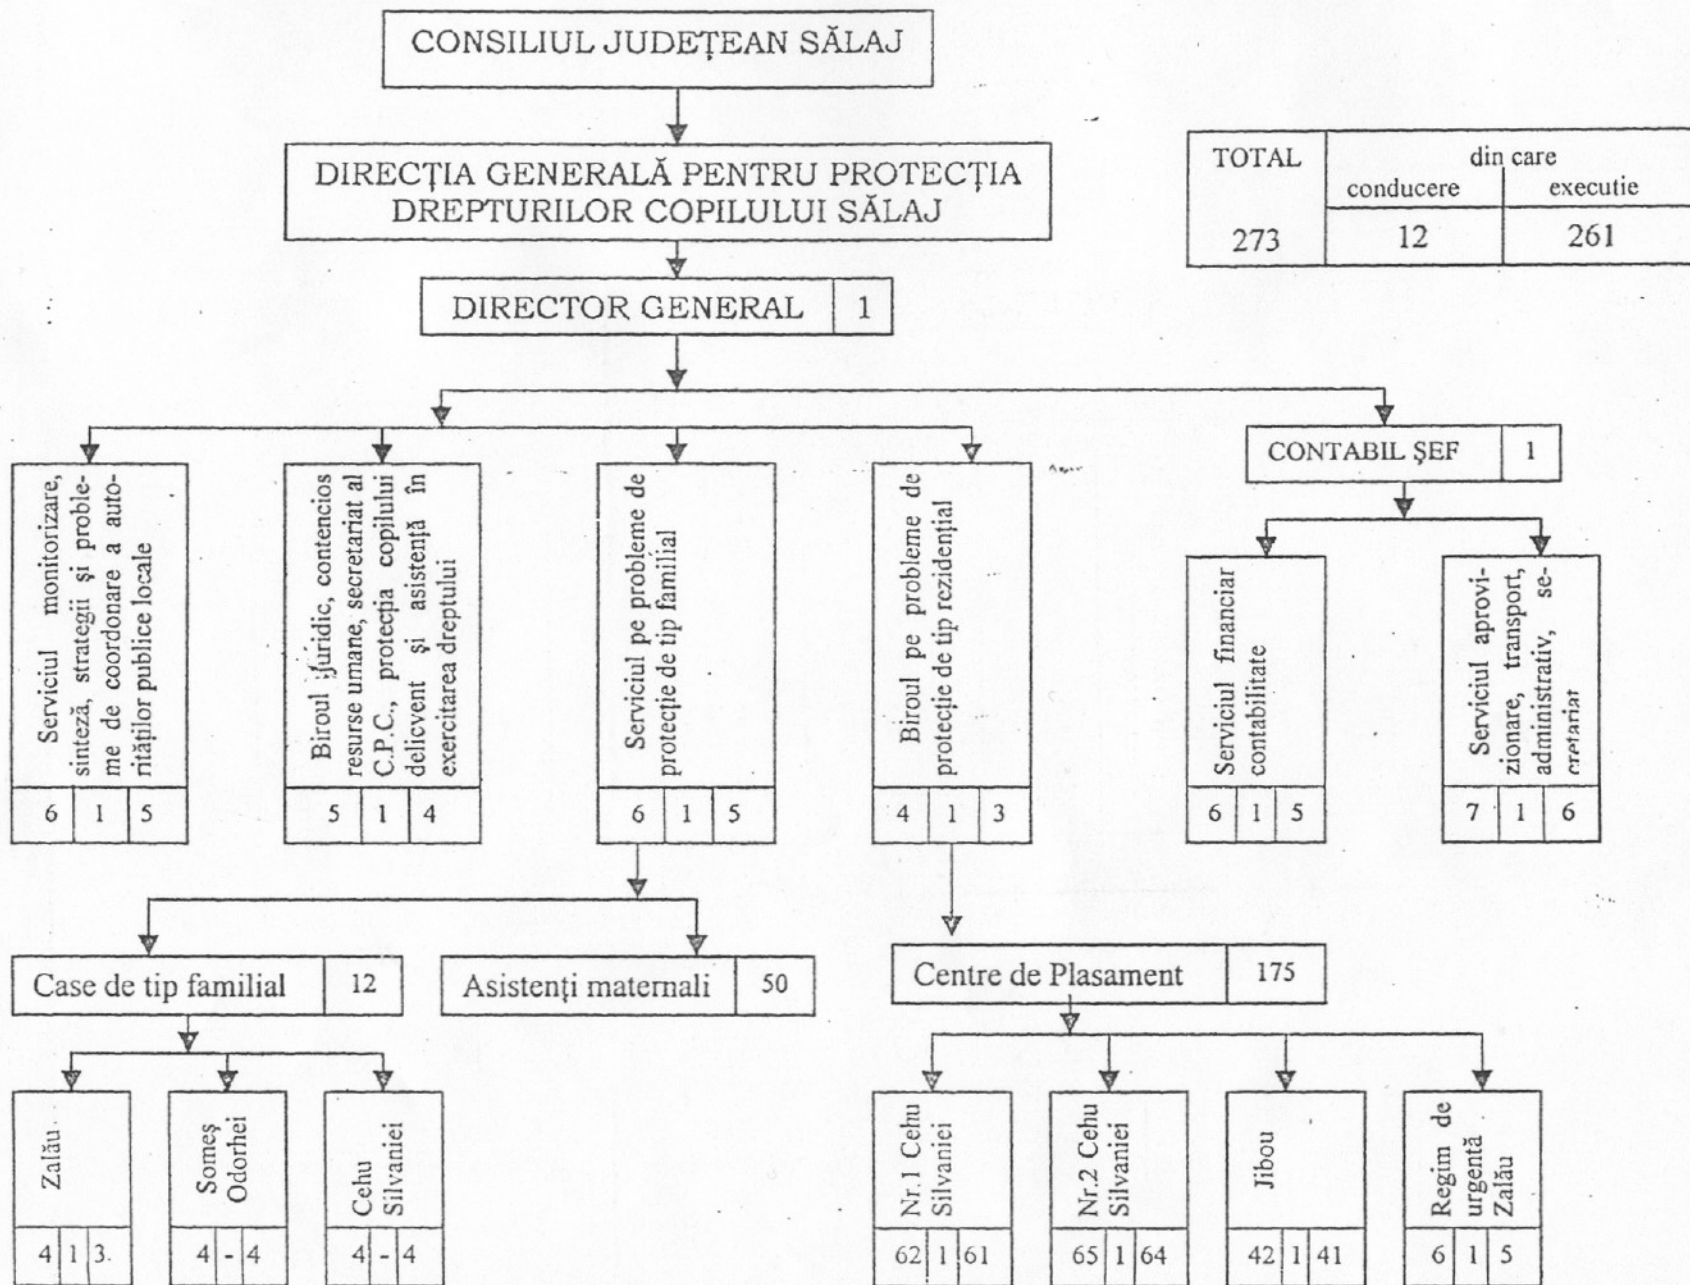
CONSILIUL JUDEȚEAN SĂLAJ

DIRECȚIA GENERALĂ PENTRU PROTECȚIA DREPTURILOR COPILULUI SĂLAJ

| TOTAL | din care condUcere | din care executie |
|---|---|---|
| 273 | 12 | 261 |

DIRECTOR GENERAL | 1

Serviciul monitorizare, sinteză, strategii și probleme de coordonare a autorităților publice locale
6 | 1 | 5

Biroul juridic, contencios resurse umane, secretariat al C.P.C., protecția copilului delicvent și asistență în exercitarea dreptului
5 | 1 | 4

Serviciul pe probleme de protecție de tip familial
6 | 1 | 5

Biroul pe probleme de protecție de tip rezidențial
4 | 1 | 3

CONTABIL ȘEF | 1

Serviciul financiar contabilitate
6 | 1 | 5

Serviciul aprovizionare, transport, administrativ, secretariat
7 | 1 | 6

Case de tip familial | 12

Asistenți maternali | 50

Centre de Plasament | 175

Zalău
4 | 1 | 3.

Someș Odorhei
4 | - | 4

Cehu Silvaniei
4 | - | 4

Nr.1 Cehu Silvaniei
62 | 1 | 61

Nr.2 Cehu Silvaniei
65 | 1 | 64

Jibou
42 | 1 | 41

Regim de urgentă Zalău
6 | 1 | 5